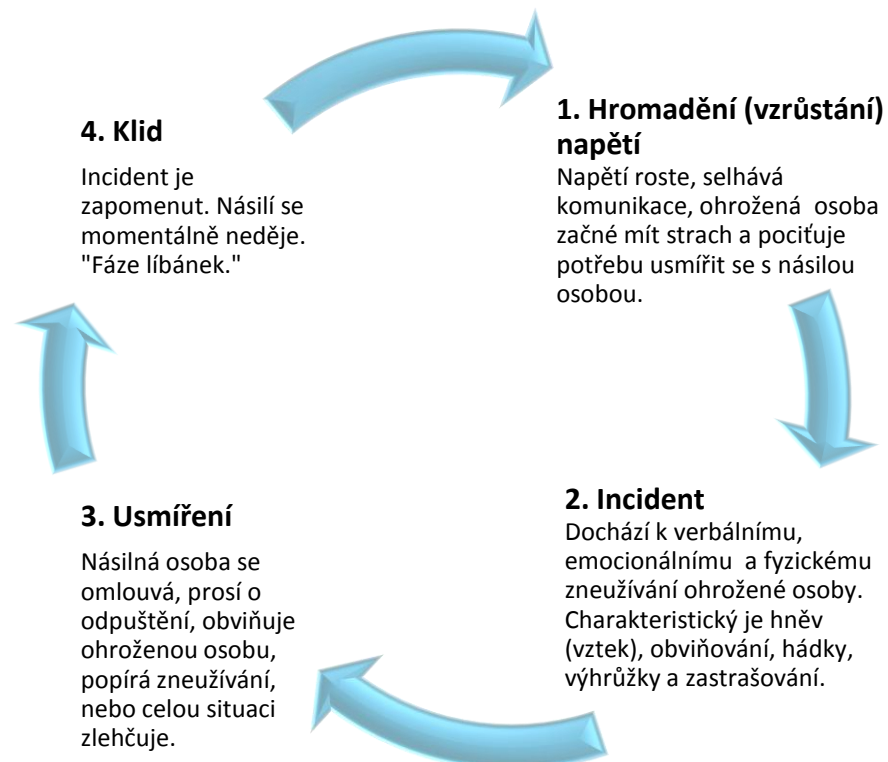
1. Hromadění (vzrůstání) napětí

Napětí roste, selhává komunikace, ohrožená osoba začné mít strach a pociťuje potřebu usmířit se s násilou osobou.

2. Incident

Dochází k verbálnímu, emocionálnímu a fyzickému zneužívání ohrožené osoby. Charakteristický je hněv (vztek), obviňování, hádky, výhrůžky a zastrašování.

3. Usmíření

Násilná osoba se omlouvá, prosí o odpuštění, obviňuje ohroženou osobu, popírá zneužívání, nebo celou situaci zlehčuje.

4. Klid

Incident je zapomenut. Násilí se momentálně neděje. "Fáze líbánek."